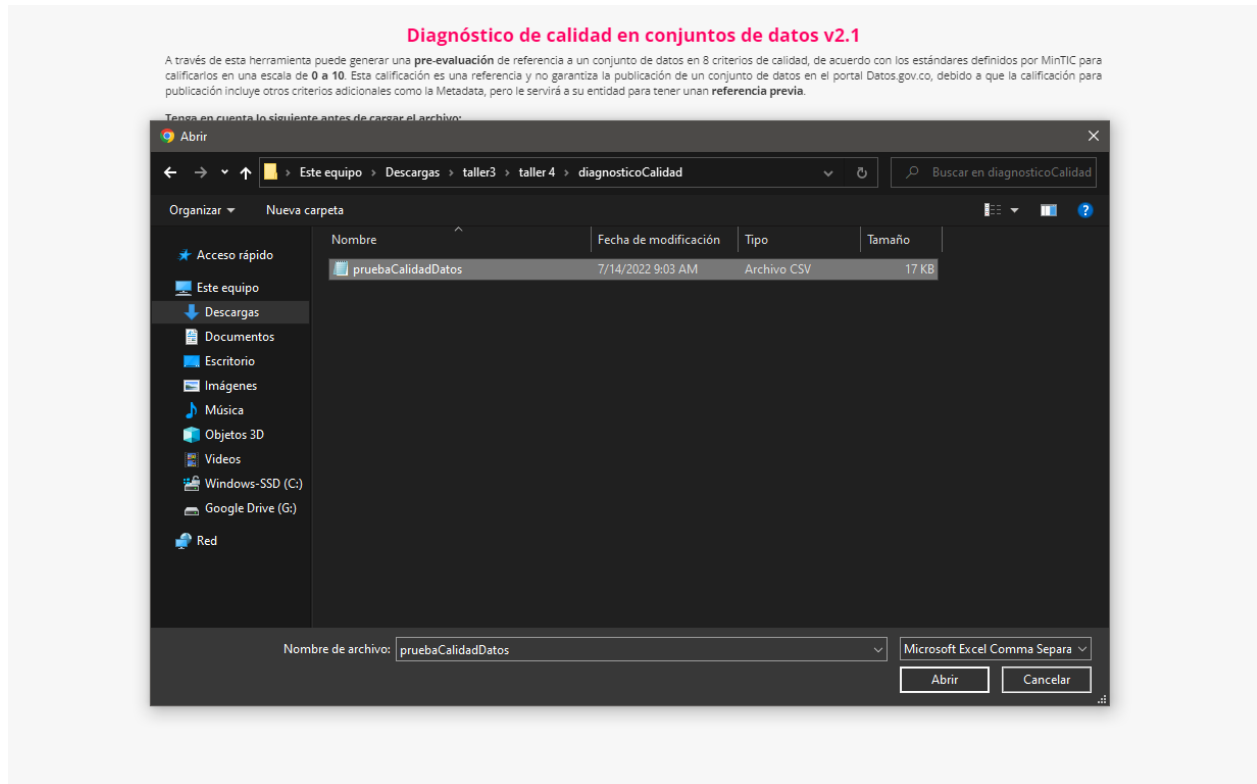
Diagnóstico de calidad en conjuntos de datos v2.1

A través de esta herramienta puede generar una **pre-evaluación** de referencia a un conjunto de datos en 8 criterios de calidad, de acuerdo con los estándares definidos por MinTIC para calificarlos en una escala de **0 a 10**. Esta calificación es una referencia y no garantiza la publicación de un conjunto de datos en el portal Datos.gov.co, debido a que la calificación para publicación incluye otros criterios adicionales como la Metadata, pero le servirá a su entidad para tener unan **referencia previa**.

Tenga en cuenta lo siguiente antes de cargar el archivo:

Abrir

Este equipo › Descargas › taller3 › taller 4 › diagnosticoCalidad

Buscar en diagnosticoCalidad

Organizar ▾ Nueva carpeta

Acceso rápido
Este equipo
Descargas
Documentos
Escritorio
Imágenes
Música
Objetos 3D
Videos
Windows-SSD (C:)
Google Drive (G:)
Red

| Nombre | Fecha de modificación | Tipo | Tamaño |
|---|---|---|---|
| pruebaCalidadDatos | 7/14/2022 9:03 AM | Archivo CSV | 17 KB |

Nombre de archivo: pruebaCalidadDatos

Microsoft Excel Comma Separa

Abrir Cancelar